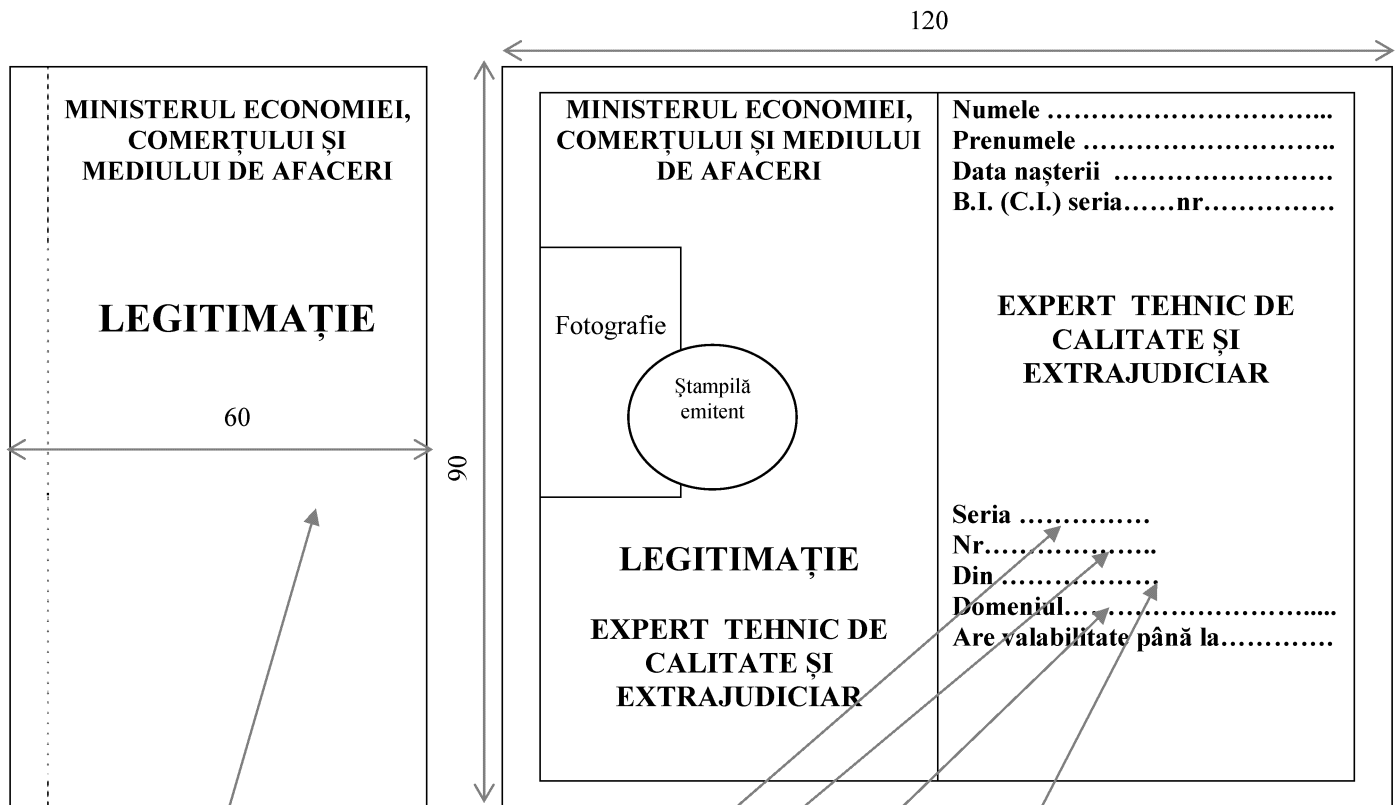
120

MINISTERUL ECONOMIEI, COMERȚULUI ȘI MEDIULUI DE AFACERI

LEGITIMAȚIE

60

90

MINISTERUL ECONOMIEI, COMERȚULUI ȘI MEDIULUI DE AFACERI

Fotografie

Ștampilă emitent

LEGITIMAȚIE

EXPERT TEHNIC DE CALITATE ȘI EXTRAJUDICIAR

Numele …………………………..
Prenumele ………………………..
Data nașterii ……………………
B.I. (C.I.) seria……nr……………

EXPERT TEHNIC DE CALITATE ȘI EXTRAJUDICIAR

Seria ……………
Nr………………..
Din ………………
Domeniul……………………………
Are valabilitate până la…………